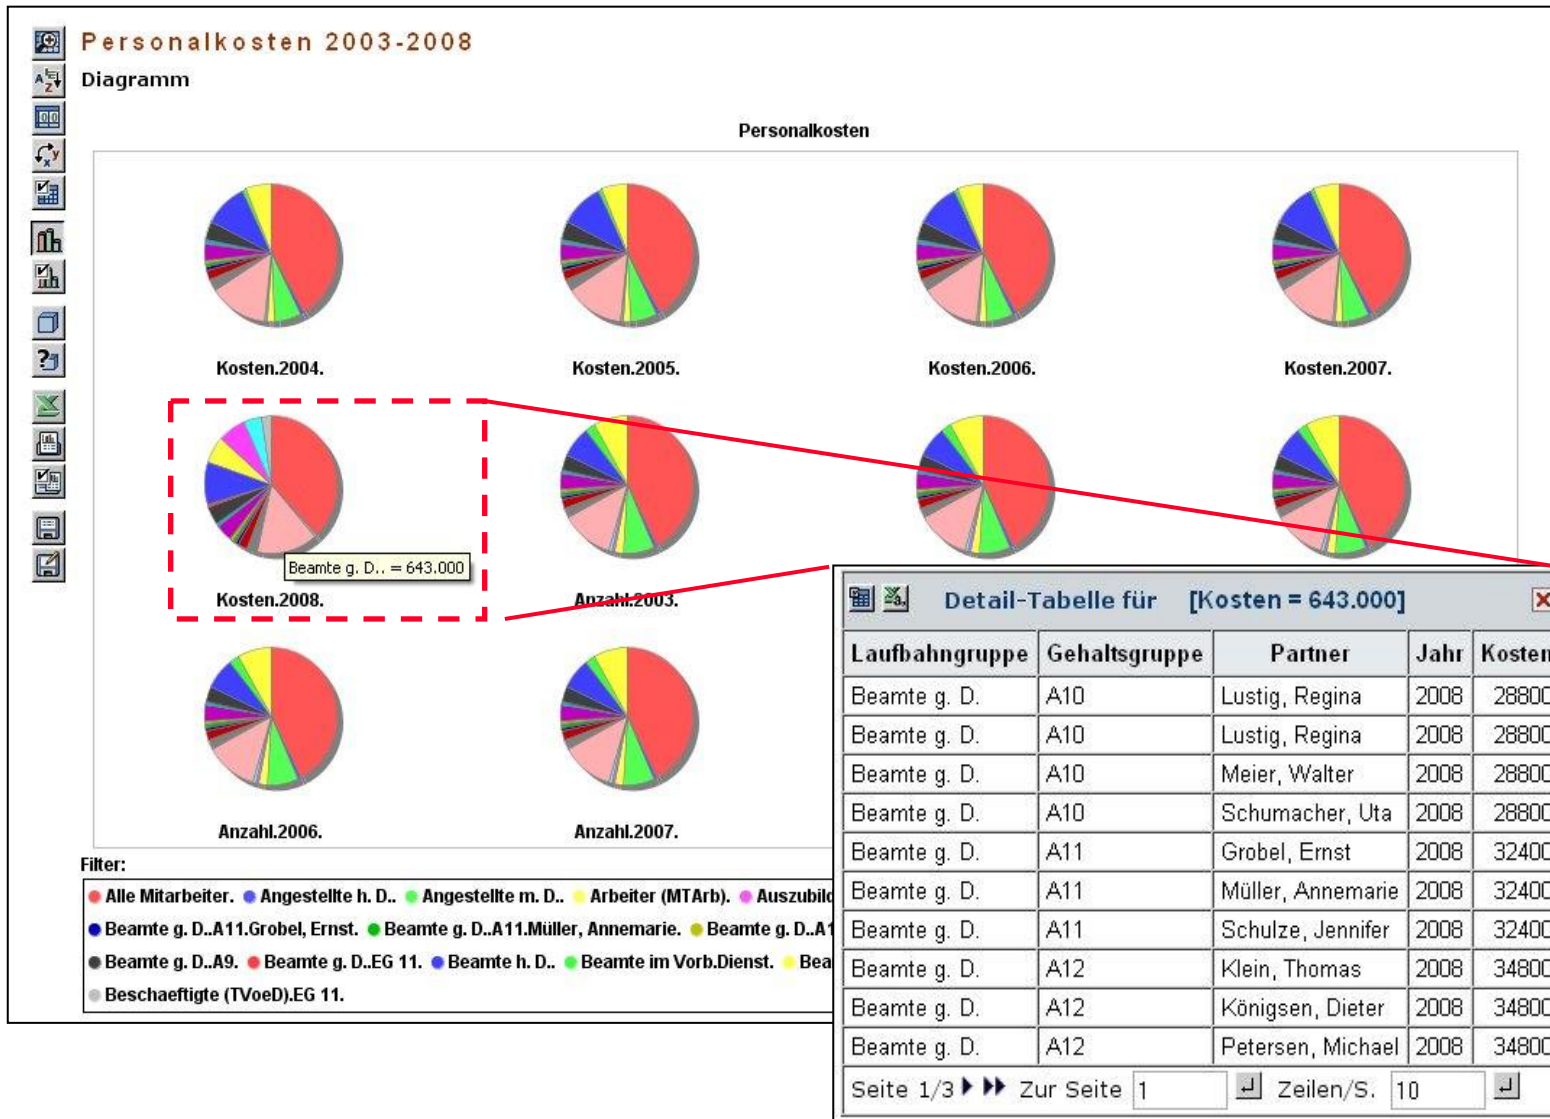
Personalkosten 2003-2008
Diagramm

Personalkosten

Kosten.2004.
Kosten.2005.
Kosten.2006.
Kosten.2007.
Beamte g. D.. = 643.000
Kosten.2008.
Anzahl.2003.
Anzahl.2006.
Anzahl.2007.

Filter:
Alle Mitarbeiter. Angestellte h. D.. Angestellte m. D.. Arbeiter (MTArb). Auszubil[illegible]
Beamte g. D..A11.Grobel, Ernst. Beamte g. D..A11.Müller, Annemarie. Beamte g. D..A1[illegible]
Beamte g. D..A9. Beamte g. D..EG 11. Beamte h. D.. Beamte im Vorb.Dienst. Bea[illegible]
Beschaeftigte (TVoeD).EG 11.

Detail-Tabelle für [Kosten = 643.000]

| Laufbahngruppe | Gehaltsgruppe | Partner | Jahr | Kosten |
|---|---|---|---|---|
| Beamte g. D. | A10 | Lustig, Regina | 2008 | 28800 |
| Beamte g. D. | A10 | Lustig, Regina | 2008 | 28800 |
| Beamte g. D. | A10 | Meier, Walter | 2008 | 28800 |
| Beamte g. D. | A10 | Schumacher, Uta | 2008 | 28800 |
| Beamte g. D. | A11 | Grobel, Ernst | 2008 | 32400 |
| Beamte g. D. | A11 | Müller, Annemarie | 2008 | 32400 |
| Beamte g. D. | A11 | Schulze, Jennifer | 2008 | 32400 |
| Beamte g. D. | A12 | Klein, Thomas | 2008 | 34800 |
| Beamte g. D. | A12 | Königsen, Dieter | 2008 | 34800 |
| Beamte g. D. | A12 | Petersen, Michael | 2008 | 34800 |

Seite 1/3 Zur Seite 1 Zeilen/S. 10